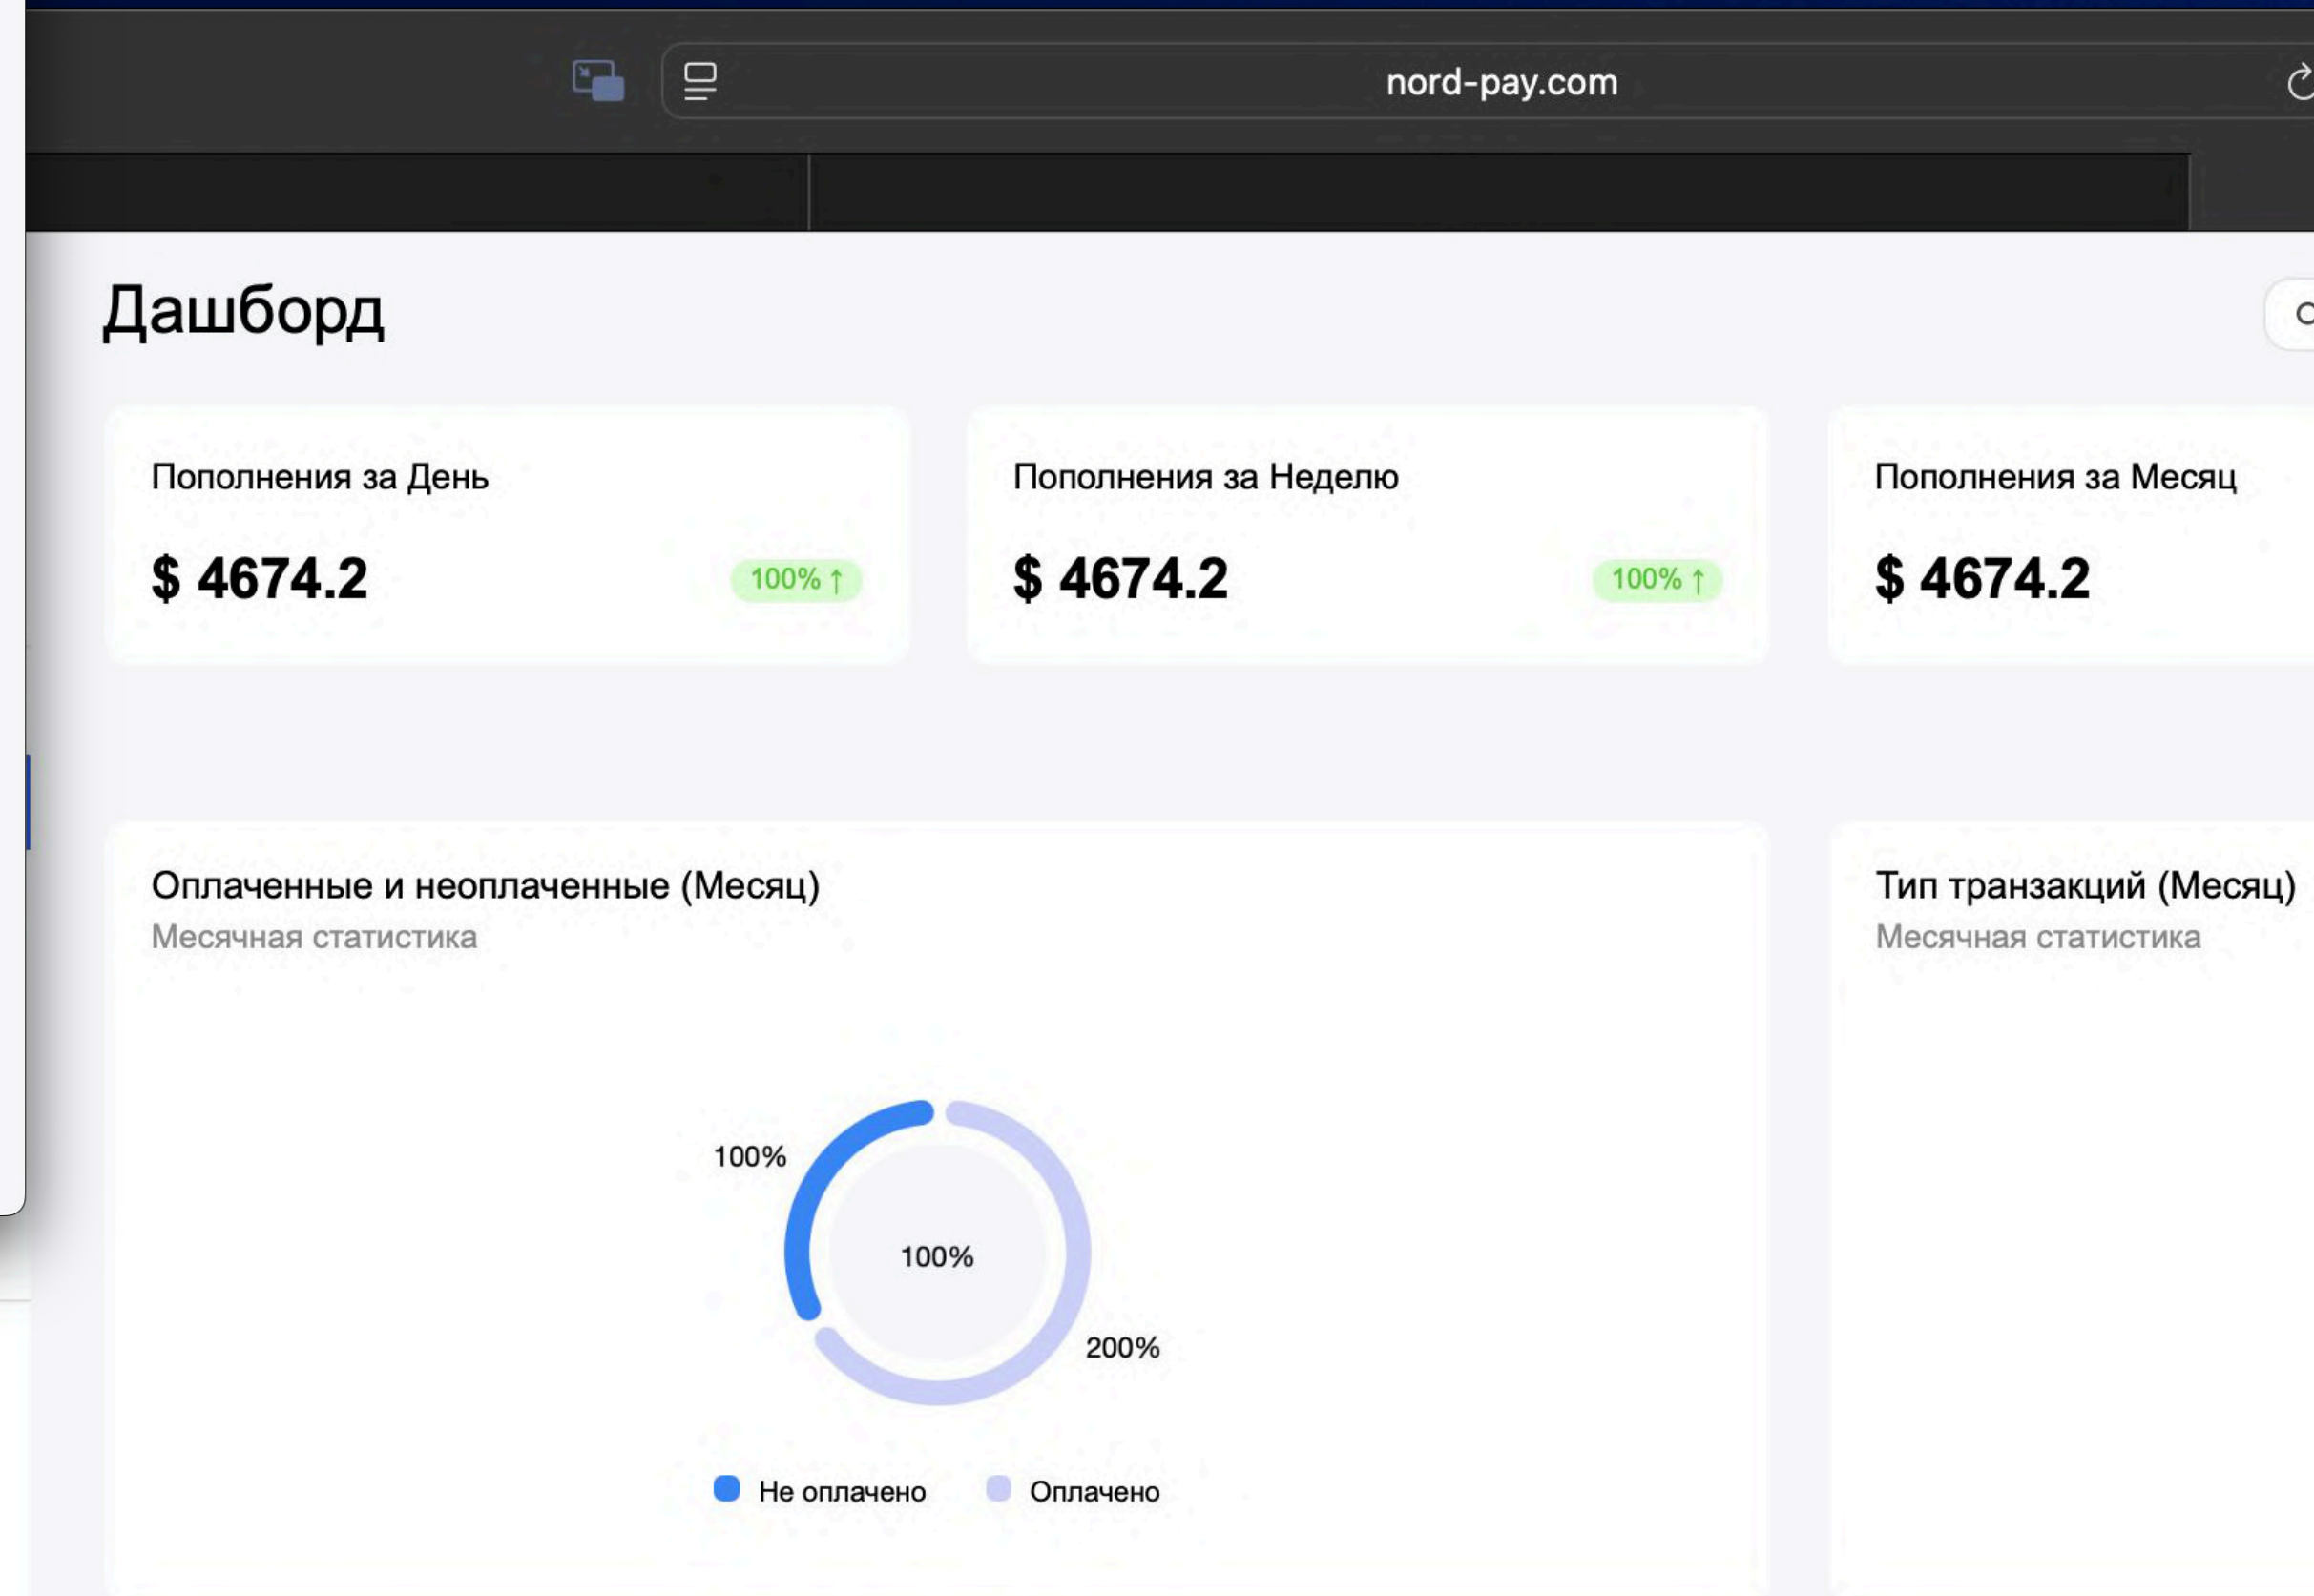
nord-pay.com

Дашборд

Пополнения за День

$ 4674.2

100% ↑

Пополнения за Неделю

$ 4674.2

100% ↑

Пополнения за Месяц

$ 4674.2

Оплаченные и неоплаченные (Месяц)

Месячная статистика

100%

100%

200%

Не оплачено

Оплачено

Тип транзакций (Месяц)

Месячная статистика